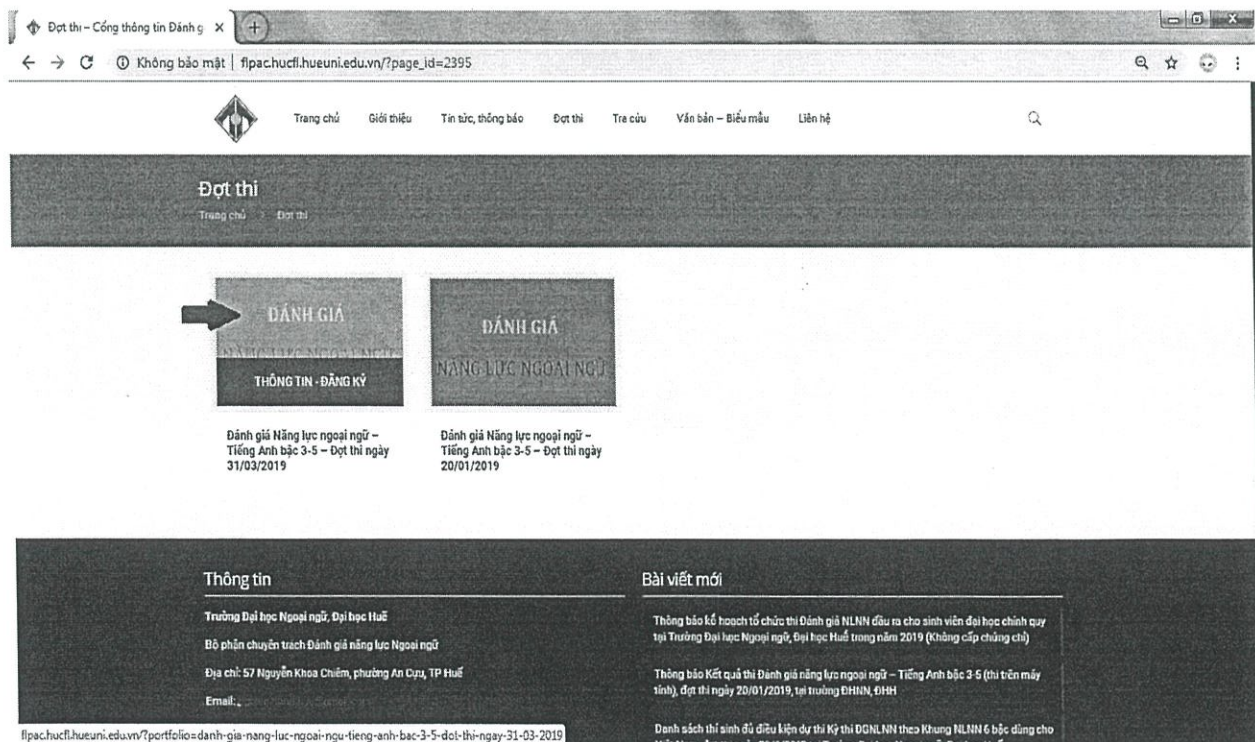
Đợt thi – Cổng thông tin Đánh g ×

Không bảo mật | flpac.hucfl.hueuni.edu.vn/?page_id=2395

Trang chủ Giới thiệu Tin tức, thông báo Đợt thi Tra cứu Văn bản – Biểu mẫu Liên hệ

Đợt thi
Trang chủ > Đợt thi

ĐÁNH GIÁ
NĂNG LỰC NGOẠI NGỮ
THÔNG TIN - ĐĂNG KÝ

ĐÁNH GIÁ
NĂNG LỰC NGOẠI NGỮ

Đánh giá Năng lực ngoại ngữ – Tiếng Anh bậc 3-5 – Đợt thi ngày 31/03/2019

Đánh giá Năng lực ngoại ngữ – Tiếng Anh bậc 3-5 – Đợt thi ngày 20/01/2019

Thông tin

Trường Đại học Ngoại ngữ, Đại học Huế

Bộ phận chuyên trách Đánh giá năng lực Ngoại ngữ

Địa chỉ: 57 Nguyễn Khoa Chiêm, phường An Cựu, TP Huế

Email: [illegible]

Bài viết mới

Thông báo kế hoạch tổ chức thi Đánh giá NLNN đầu ra cho sinh viên đại học chính quy tại Trường Đại học Ngoại ngữ, Đại học Huế trong năm 2019 (Không cấp chứng chỉ)

Thông báo Kết quả thi Đánh giá năng lực ngoại ngữ – Tiếng Anh bậc 3-5 (thi trên máy tính), đợt thi ngày 20/01/2019, tại trường ĐHNN, ĐHH

Danh sách thí sinh đủ điều kiện dự thi Kỳ thi ĐGNLNN theo Khung NLNN 6 bậc dùng cho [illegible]

flpac.hucfl.hueuni.edu.vn/?portfolio=danh-gia-nang-luc-ngoai-ngu-tieng-anh-bac-3-5-dot-thi-ngay-31-03-2019